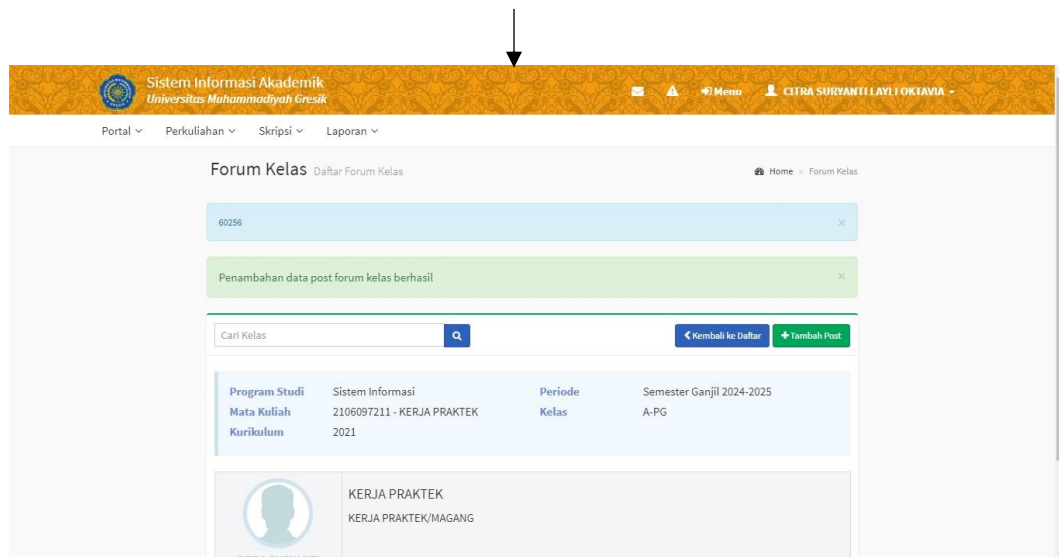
Sistem Informasi Akademik
Universitas Muhammadiyah Gresik

Menu CITRA SURYANTI LAYLI OKTAVIA

Portal Perkuliahan Skripsi Laporan

Forum Kelas Daftar Forum Kelas

Home > Forum Kelas

60256

×

Penambahan data post forum kelas berhasil

×

Cari Kelas

Kembali ke Daftar

+Tambah Post

| Program Studi | Sistem Informasi | Periode | Semester Ganjil 2024-2025 |
|---|---|---|---|
| Mata Kuliah | 2106097211 - KERJA PRAKTEK | Kelas | A-PG |
| Kurikulum | 2021 | | |

KERJA PRAKTEK

KERJA PRAKTEK/MAGANG

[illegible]